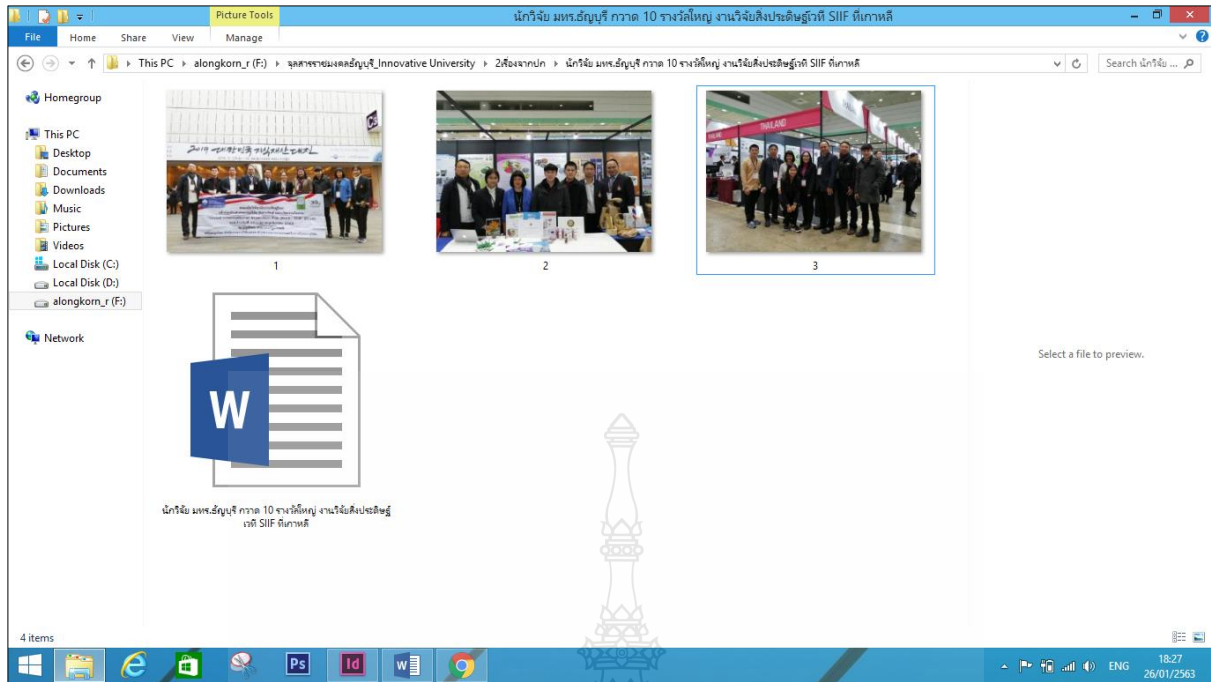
Picture Tools

นักวิจัย มทร.ธัญบุรี กวาด 10 รางวัลใหญ่ งานวิจัยสิ่งประดิษฐ์เวที SIIF ที่เกาหลี

File Home Share View Manage

This PC › alongkorn_r (F:) › จุลสารราชมงคลธัญบุรี_Innovative University › 2เรื่องจากปก › นักวิจัย มทร.ธัญบุรี กวาด 10 รางวัลใหญ่ งานวิจัยสิ่งประดิษฐ์เวที SIIF ที่เกาหลี

Search นักวิจัย ...

Homegroup

This PC
Desktop
Documents
Downloads
Music
Pictures
Videos
Local Disk (C:)
Local Disk (D:)
alongkorn_r (F:)

Network

1

2

3

THAILAND

นักวิจัย มทร.ธัญบุรี กวาด 10 รางวัลใหญ่ งานวิจัยสิ่งประดิษฐ์เวที SIIF ที่เกาหลี

Select a file to preview.

4 items

ENG 18:27 26/01/2563